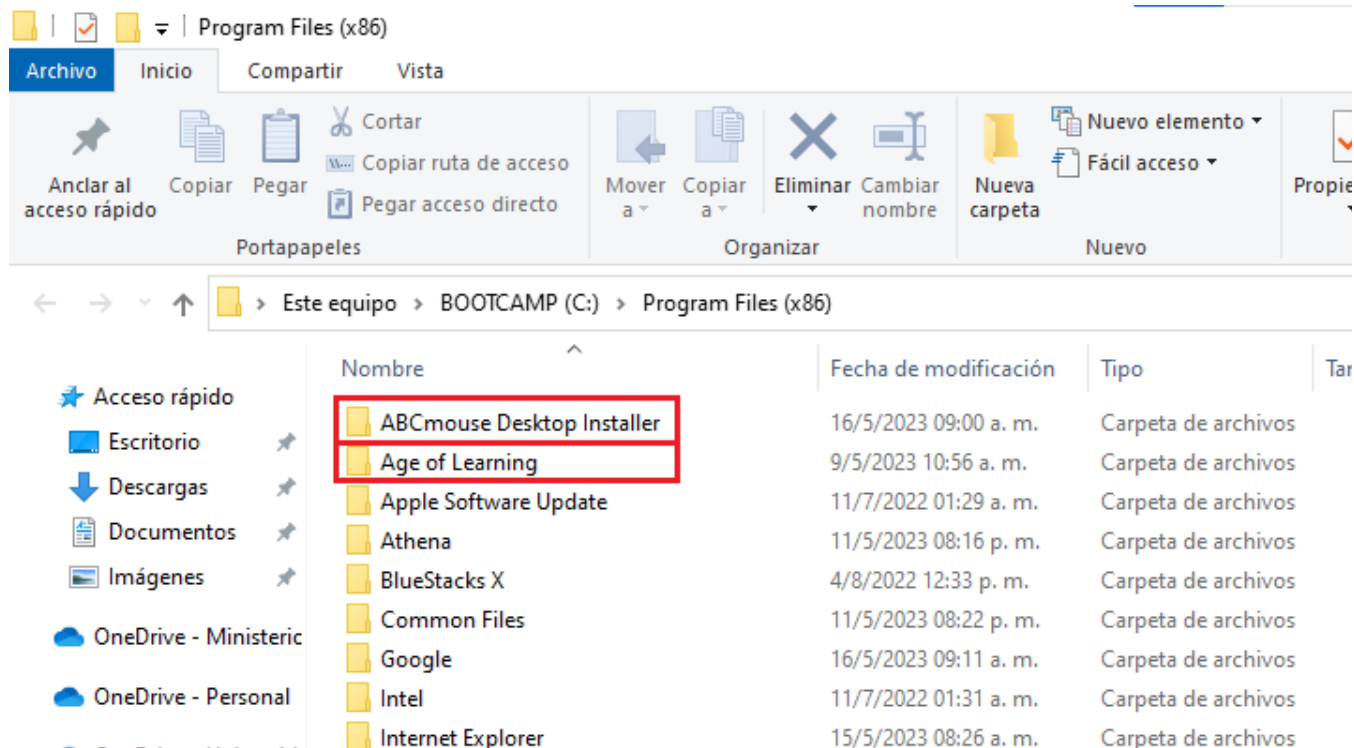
Program Files (x86)

Archivo | Inicio | Compartir | Vista

Anclar al acceso rápido | Copiar | Pegar | Cortar | Copiar ruta de acceso | Pegar acceso directo
Portapapeles

Mover a | Copiar a | Eliminar | Cambiar nombre
Organizar

Nueva carpeta | Nuevo elemento | Fácil acceso
Nuevo

Propie

Este equipo > BOOTCAMP (C:) > Program Files (x86)

Acceso rápido
Escritorio
Descargas
Documentos
Imágenes
OneDrive - Ministeric
OneDrive - Personal

| Nombre | Fecha de modificación | Tipo | Tar |
|---|---|---|---|
| ABCmouse Desktop Installer | 16/5/2023 09:00 a. m. | Carpeta de archivos | |
| Age of Learning | 9/5/2023 10:56 a. m. | Carpeta de archivos | |
| Apple Software Update | 11/7/2022 01:29 a. m. | Carpeta de archivos | |
| Athena | 11/5/2023 08:16 p. m. | Carpeta de archivos | |
| BlueStacks X | 4/8/2022 12:33 p. m. | Carpeta de archivos | |
| Common Files | 11/5/2023 08:22 p. m. | Carpeta de archivos | |
| Google | 16/5/2023 09:11 a. m. | Carpeta de archivos | |
| Intel | 11/7/2022 01:31 a. m. | Carpeta de archivos | |
| Internet Explorer | 15/5/2023 08:26 a. m. | Carpeta de archivos | |